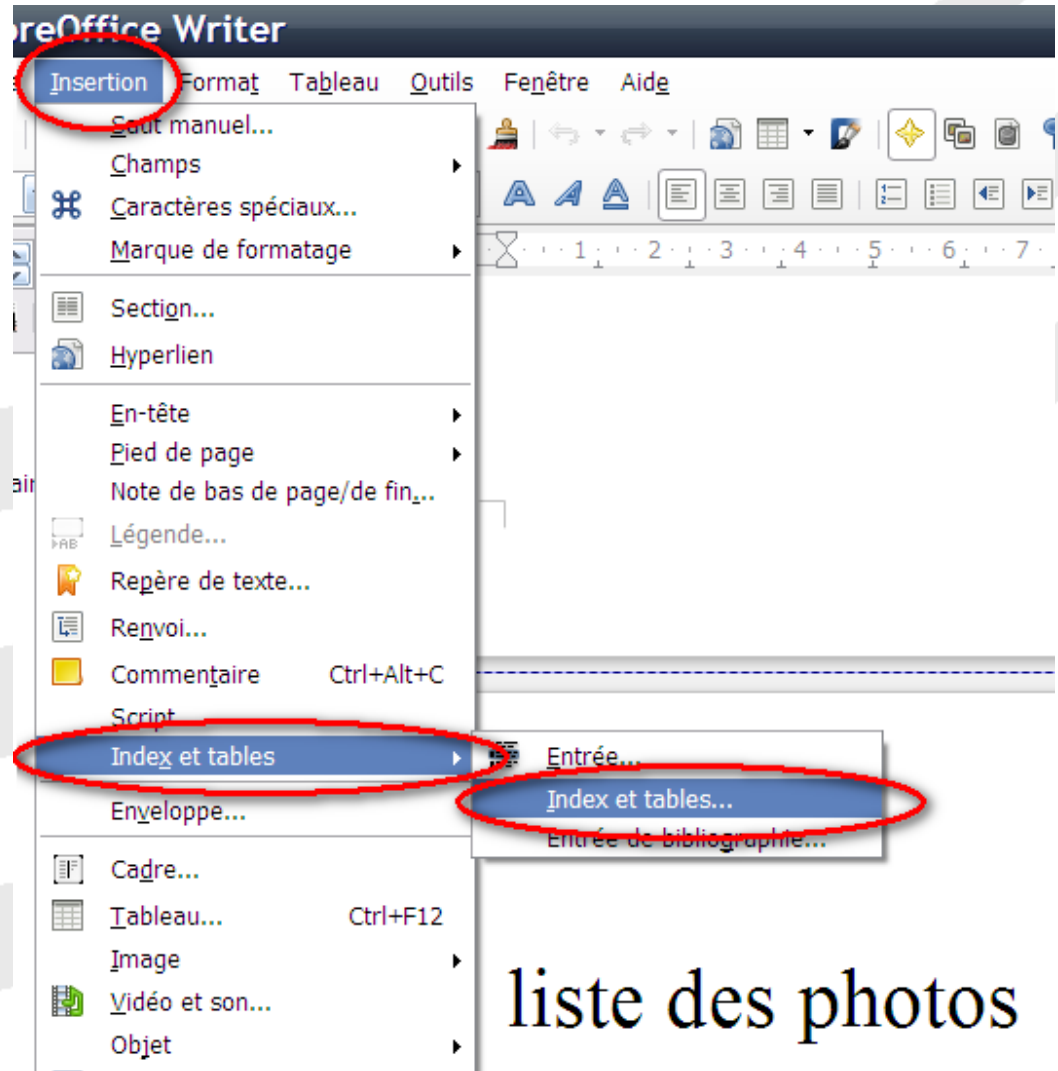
oreOffice Writer

Insertion Format Tableau Outils Fenêtre Aide

Saut manuel...
Champs
Caractères spéciaux...
Marque de formatage

Section...
Hyperlien

En-tête
Pied de page
Note de bas de page/de fin...
Légende...
Repère de texte...
Renvoi...
Commentaire Ctrl+Alt+C
Script
Index et tables
Enveloppe...

Cadre...
Tableau... Ctrl+F12
Image
Vidéo et son...
Objet

Entrée...
Index et tables...
Entrée de bibliographie...

1 2 3 4 5 6 7

liste des photos